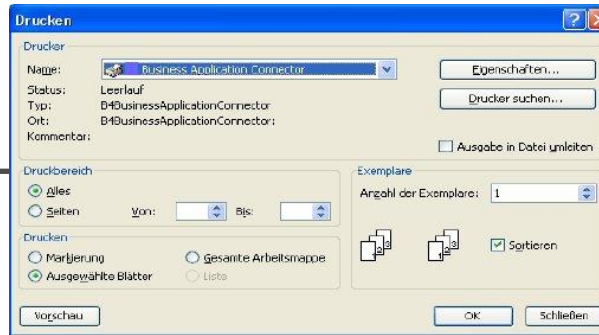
Drucken

Drucker

Name: Business Application Connector

Eigenschaften...

Status: Leerlauf

Typ: B4BusinessApplicationConnector

Drucker suchen...

Ort: B4BusinessApplicationConnector:

Kommentar:

Ausgabe in Datei umleiten

Druckbereich

Alles

Seiten Von: Bis:

Exemplare

Anzahl der Exemplare: 1

Drucken

Markierung

Gesamte Arbeitsmappe

Ausgewählte Blätter

Liste

Sortieren

Vorschau

OK

Schließen